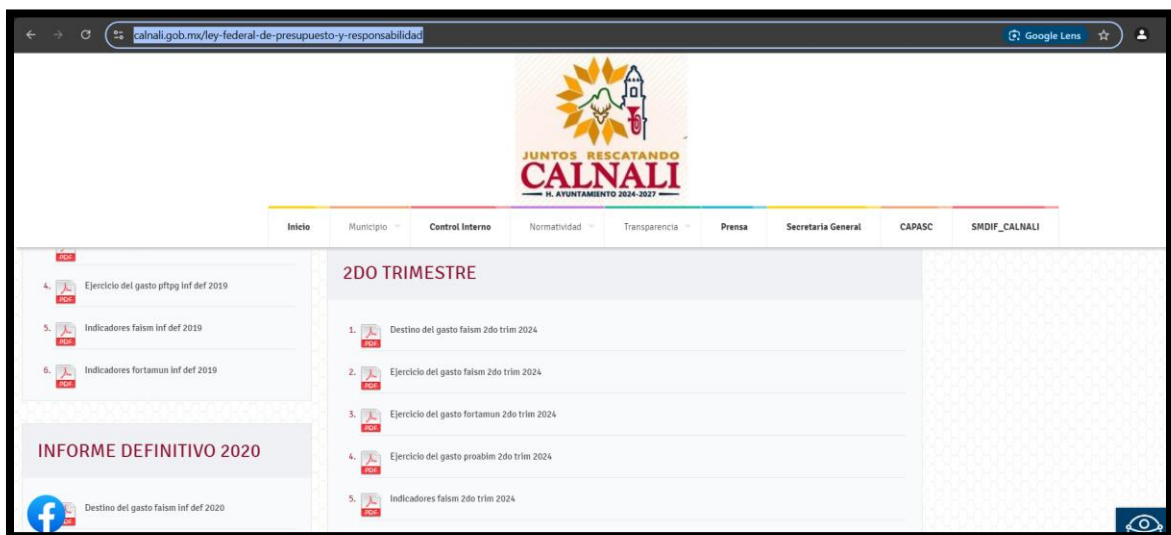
calnali.gob.mx/ley-federal-de-presupuesto-y-responsabilidad

Google Lens

JUNTOS RESCATANDO
CALNALI
H. AYUNTAMIENTO 2024-2027

Inicio | Municipio | Control Interno | Normatividad | Transparencia | Prensa | Secretaria General | CAPASC | SMDIF_CALNALI

PDF

4. PDF Ejercicio del gasto pftpg inf def 2019

5. PDF Indicadores faism inf def 2019

6. PDF Indicadores fortamun inf def 2019

INFORME DEFINITIVO 2020

PDF Destino del gasto faism inf def 2020

2DO TRIMESTRE

1. PDF Destino del gasto faism 2do trim 2024

2. PDF Ejercicio del gasto faism 2do trim 2024

3. PDF Ejercicio del gasto fortamun 2do trim 2024

4. PDF Ejercicio del gasto proabim 2do trim 2024

5. PDF Indicadores faism 2do trim 2024